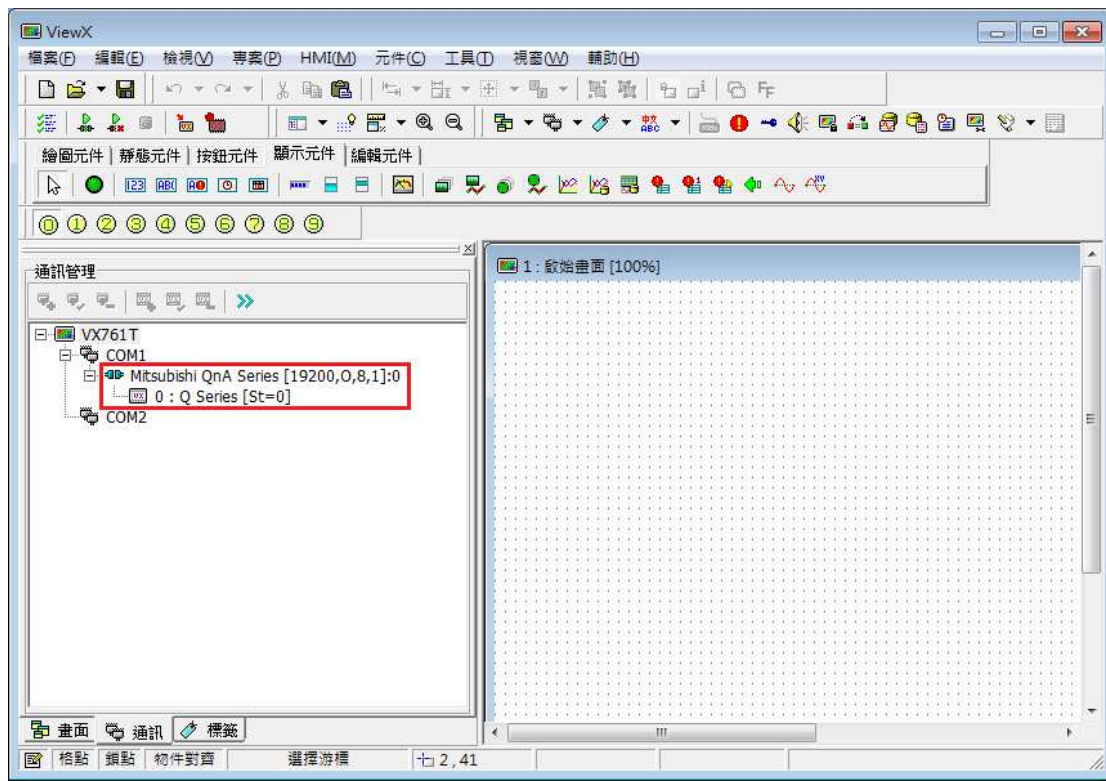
ViewX

檔案(F) 編輯(E) 檢視(V) 專案(P) HMI(M) 元件(C) 工具(T) 視窗(W) 輔助(H)

繪圖元件 | 靜態元件 | 按鈕元件 | 顯示元件 | 編輯元件

123 ABC A0

⓪ ① ② ③ ④ ⑤ ⑥ ⑦ ⑧ ⑨

通訊管理

VX761T
COM1
Mitsubishi QnA Series [19200,O,8,1]:0
0 : Q Series [St=0]
COM2

1 : 啟始畫面 [100%]

畫面 通訊 標籤

格點 鎖點 物件對齊 選擇游標 2,41